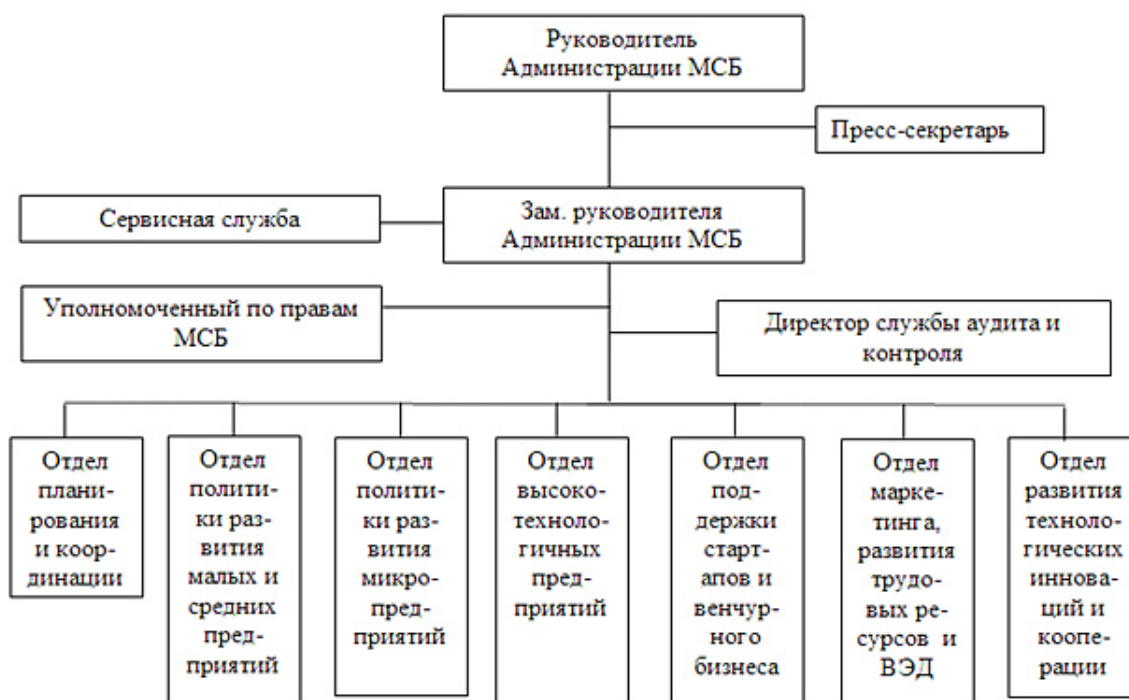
Руководитель Администрации МСБ

Пресс-секретарь

Сервисная служба

Зам. руководителя Администрации МСБ

Уполномоченный по правам МСБ

Директор службы аудита и контроля

Отдел планирования и координации

Отдел политики развития малых и средних предприятий

Отдел политики развития микропредприятий

Отдел высокотехнологичных предприятий

Отдел поддержки стартапов и венчурного бизнеса

Отдел маркетинга, развития трудовых ресурсов и ВЭД

Отдел развития технологических инноваций и кооперации